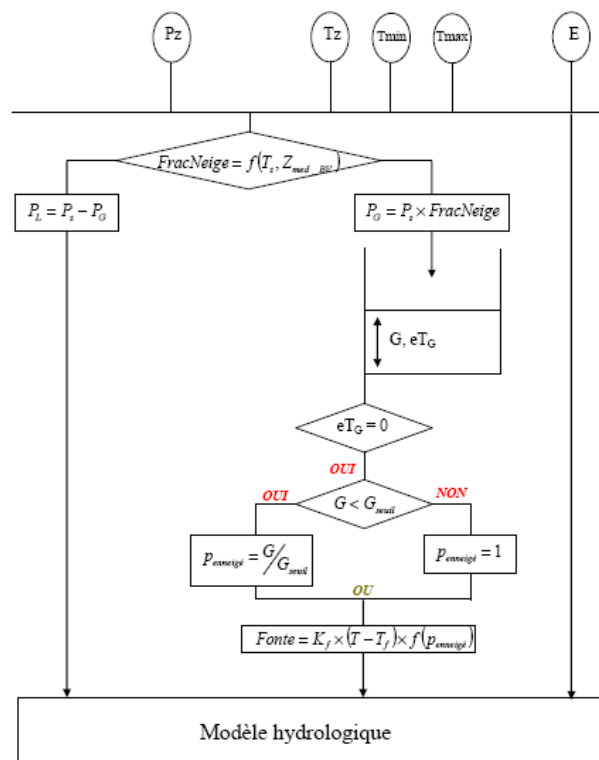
Pz

Tz

Tmin

Tmax

E

$FracNeige = f(T_z, Z_{med\_BV})$

$P_L = P_z - P_G$

$P_G = P_z \times FracNeige$

G, eT$_G$

eT$_G$ = 0

OUI

OUI

$G < G_{seuil}$

NON

$p_{enneigé} = G / G_{seuil}$

$p_{enneigé} = 1$

OU

$Fonte = K_f \times (T - T_f) \times f(p_{enneigé})$

Modèle hydrologique